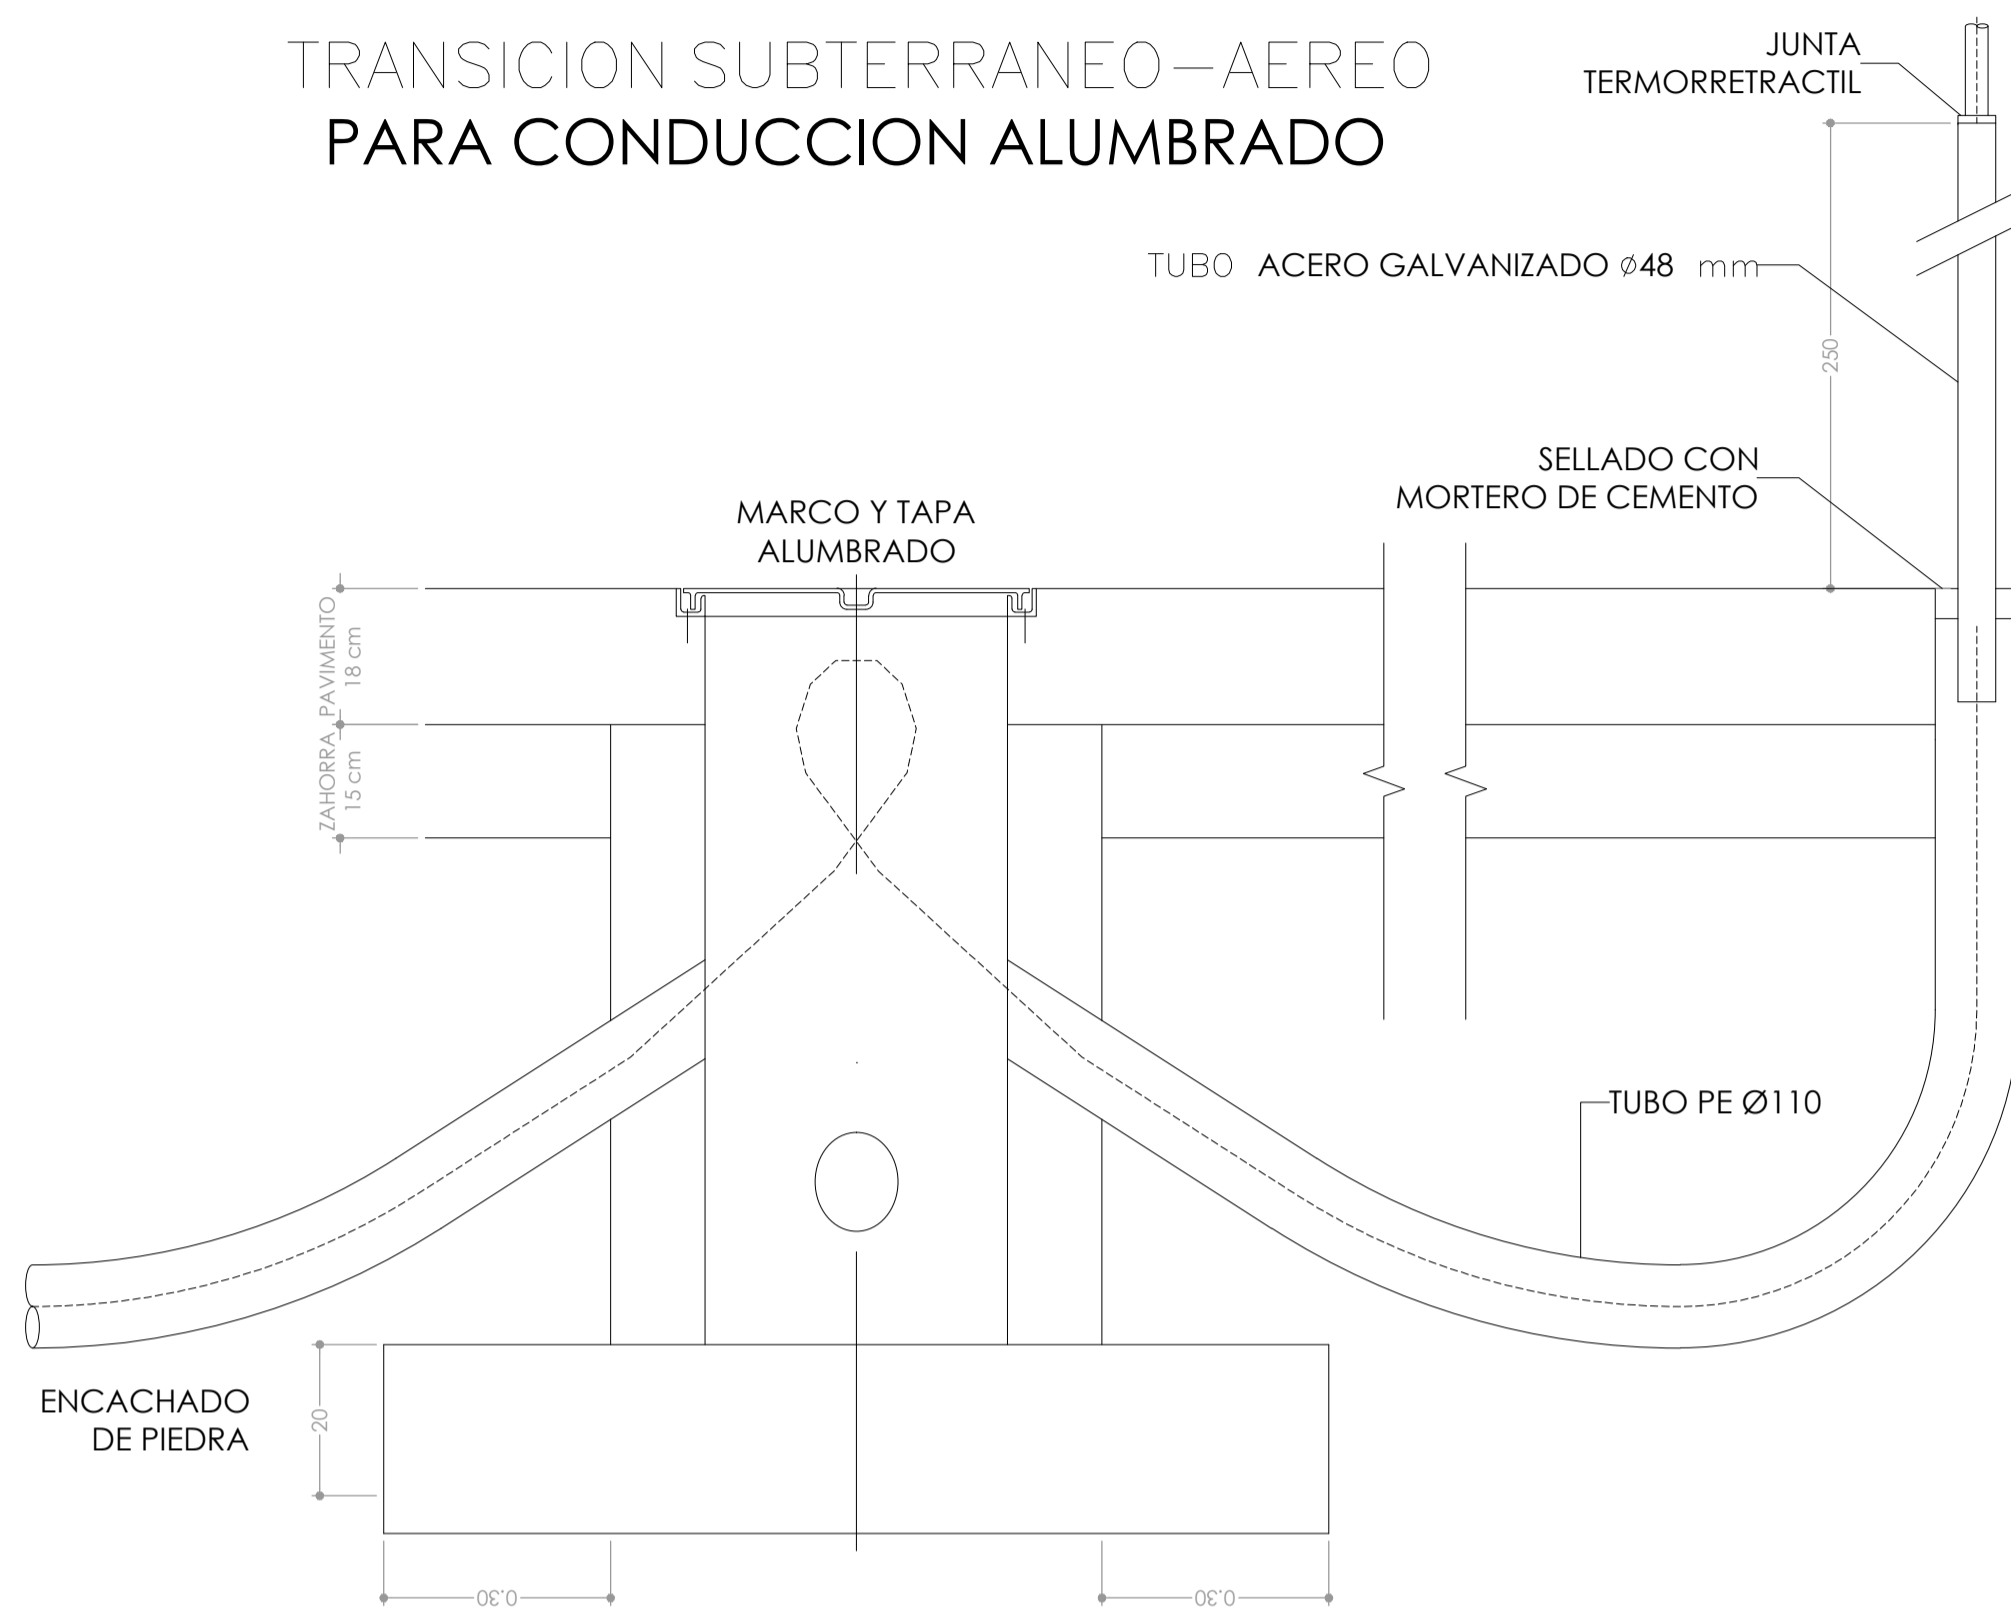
TRANSICION SUBTERRANEO—AEREO
PARA CONDUCCION ALUMBRADO

JUNTA
TERMORRETRACTIL

TUBO ACERO GALVANIZADO ⌀48 mm

250

SELLADO CON
MORTERO DE CEMENTO

MARCO Y TAPA
ALUMBRADO

PAVIMENTO
18 cm

ZAHORRA
15 cm

TUBO PE Ø110

ENCACHADO
DE PIEDRA

20

0.30

0.30